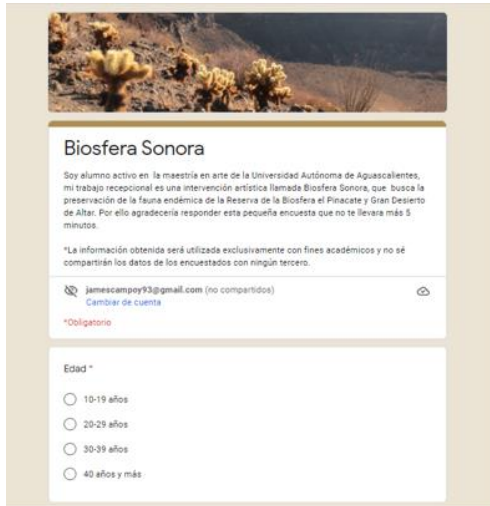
Biosfera Sonora

Soy alumno activo en la maestría en arte de la Universidad Autónoma de Aguascalientes, mi trabajo recepcional es una intervención artística llamada Biosfera Sonora, que busca la preservación de la fauna endémica de la Reserva de la Biosfera el Pinacate y Gran Desierto de Altar. Por ello agradecería responder esta pequeña encuesta que no te llevara más 5 minutos.

*La información obtenida será utilizada exclusivamente con fines académicos y no sé compartirán los datos de los encuestados con ningún tercero.

jamescampoy93@gmail.com (no compartidos)
Cambiar de cuenta

*Obligatorio

Edad *

10-19 años

20-29 años

30-39 años

40 años y más